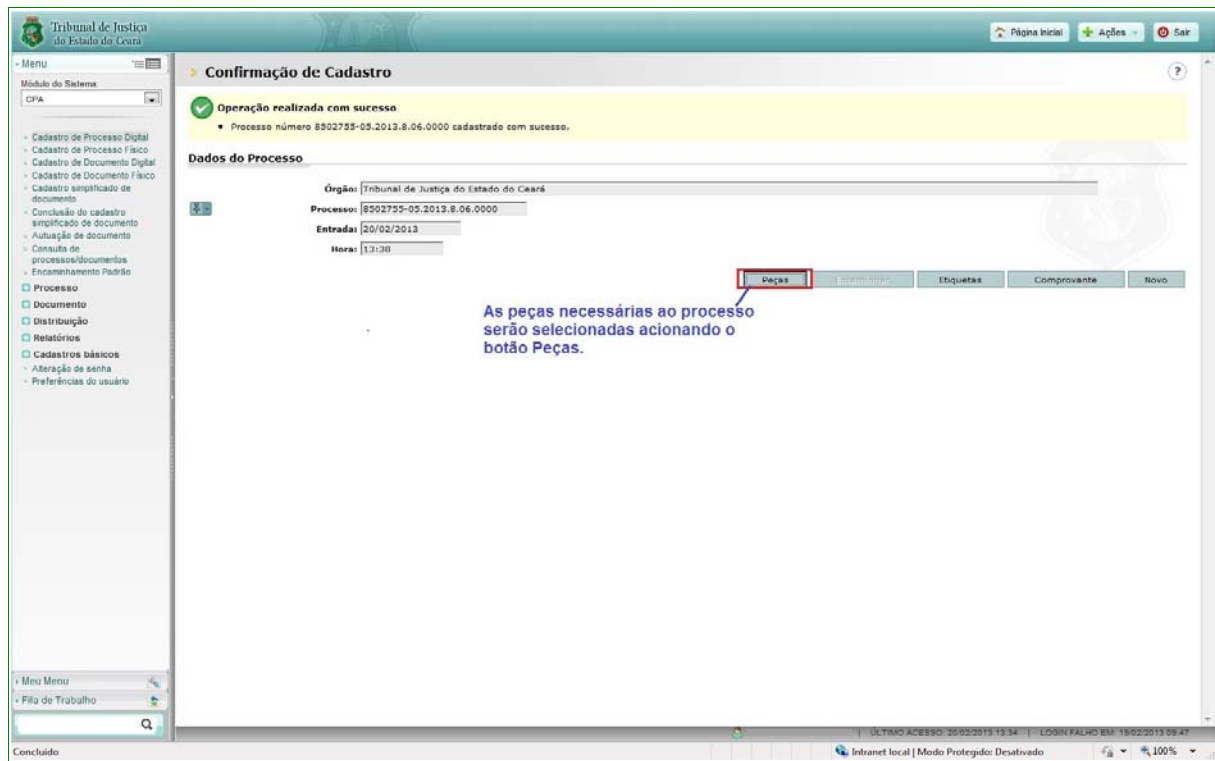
Tribunal de Justiça do Estado do Ceará

Página Inicial  Ações  Sair

Menu
Módulo do Sistema:
CPA

Cadastro de Processo Digital
Cadastro de Processo Físico
Cadastro de Documento Digital
Cadastro de Documento Físico
Cadastro simplificado de documento
Conclusão do cadastro simplificado de documento
Autuação de documento
Consulta de processos/documentos
Encaminhamento Padrão
Processo
Documento
Distribuição
Relatórios
Cadastros básicos
Alteração de senha
Preferências do usuário

Meu Menu
Fila de Trabalho

Confirmação de Cadastro

Operação realizada com sucesso
• Processo número 8502755-05.2013.8.06.0000 cadastrado com sucesso.

Dados do Processo

Órgão: Tribunal de Justiça do Estado do Ceará
Processo: 8502755-05.2013.8.06.0000
Entrada: 20/02/2013
Hora: 13:38

Peças  Encaminhar  Etiquetas  Comprovante  Novo

As peças necessárias ao processo serão selecionadas acionando o botão Peças.

| ÚLTIMO ACESSO: 20/02/2013 13:34 | LOGIN FALHO EM: 19/02/2013 09:47

Concluído
Intranet local | Modo Protegido: Desativado
100%